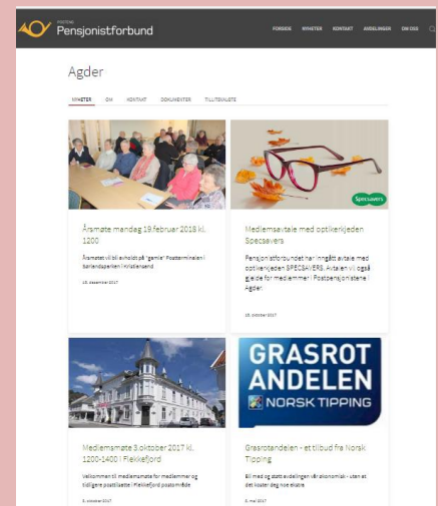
Posten Pensjonistforbund

FORSIDE NYHETER KONTAKT AVDELINGER OM OSS

Agder

NYHETER OM KONTAKT DOKUMENTER TILLITSVALGTE

Årsmøte mandag 19.februar 2018 kl. 1200

Årsmøtet vil bli avholdt på "gamle" Postterminalen i Sørlandsparken i Kristiansand.

15. desember 2017

Specsavers

Medlemsavtale med optikerkjeden Specsavers

Pensjonistforbundet har inngått avtale med optikerkjeden SPECSAVERS. Avtalen vil også gjelde for medlemmer i Postpensjonistene i Agder.

28. oktober 2017

GRASROT ANDELEN NORSK TIPPING

Medlemsmøte 3.oktober 2017 kl. 1200-1400 i Flekkefjord

Velkommen til medlemsmøte for medlemmer og tidligere postfolk i Flekkefjord postområde.

5. oktober 2017

Grasrotandelen - et tilbud fra Norsk Tipping

Bli med og støtt avdelingen vår økonomisk - uten at det koster deg noe ekstra

3. mai 2017